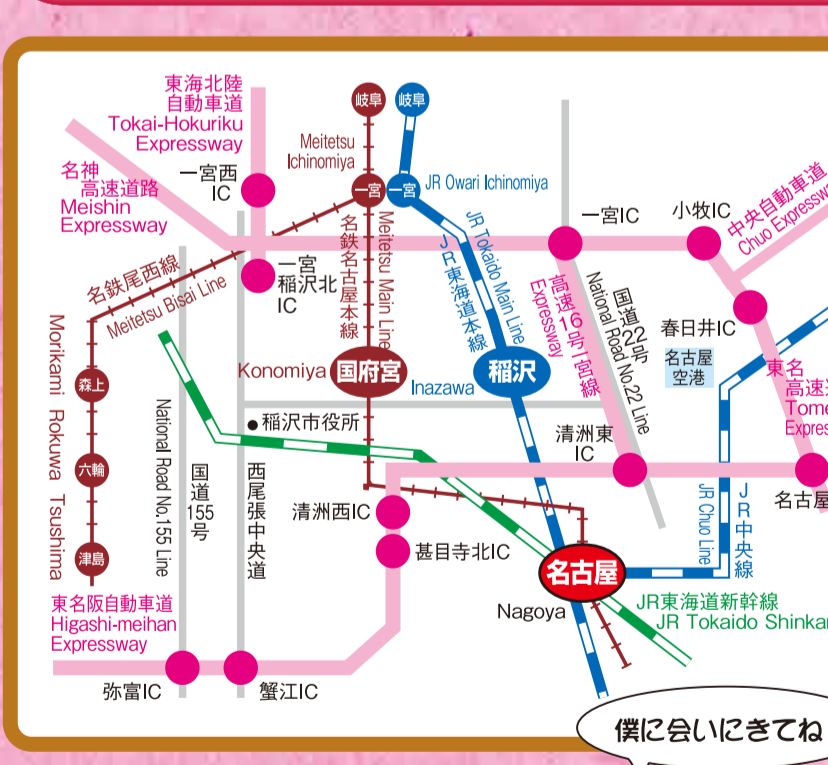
東海北陸自動車道
Tokai-Hokuriku Expressway

岐阜
岐阜

Meitetsu Ichinomiya

一宮
一宮
JR Owari Ichinomiya

名神高速道路
Meishin Expressway

一宮西IC

一宮IC
小牧IC
中央自動車道
Chuo Express

JR Tokaido Main Line
JR東海道本線

名鉄名古屋本線
Meitetsu Main Line

名鉄尾西線
Meitetsu Bisai Line

一宮稲沢北IC

高速16号一宮線
Expressway

国道22号
National Road No.22 Line

春日井IC
名古屋空港

東名高速
Tome Expres

Morikami Rokuwa Tsushima

森上
六輪
津島

Konomiya
国府宮
Inazawa
稲沢

National Road No.155 Line
国道155号

西尾張中央道

稲沢市役所

清洲東IC

JR Chuo Line
JR中央線

名古屋

清洲西IC
甚目寺北IC

名古屋
Nagoya

JR東海道新幹線
JR Tokaido Shinkan

東名阪自動車道
Higashi-meihan Expressway

弥富IC
蟹江IC

僕に会いにきてね